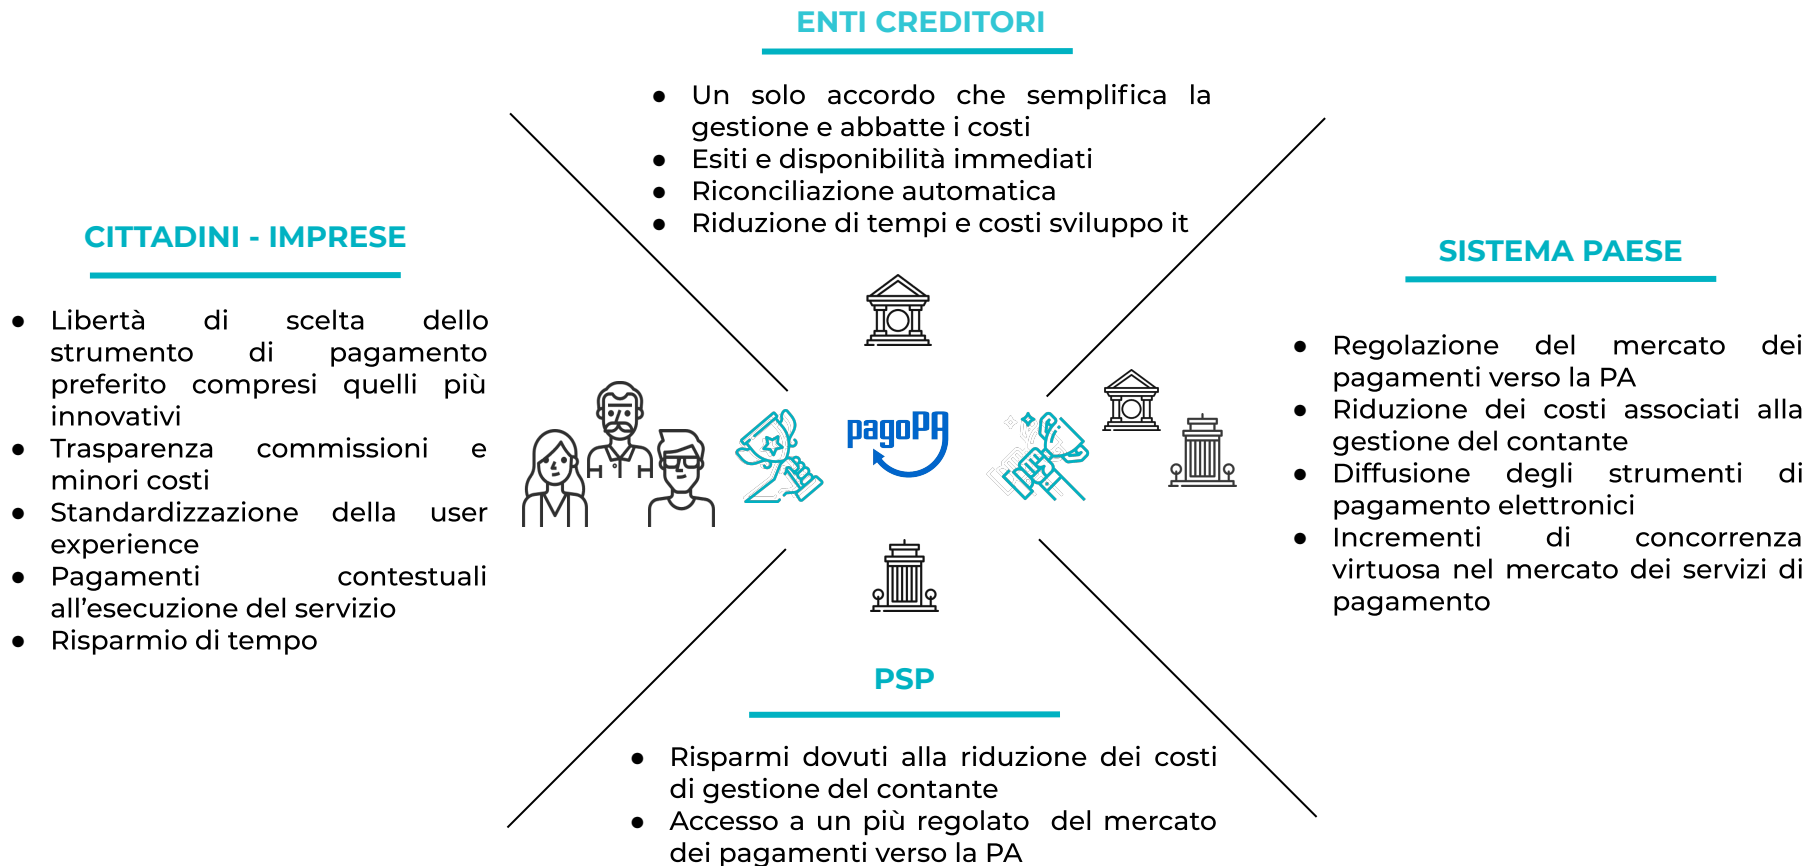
ENTI CREDITORI

- Un solo accordo che semplifica la gestione e abbatte i costi
- Esiti e disponibilità immediati
- Riconciliazione automatica
- Riduzione di tempi e costi sviluppo it

CITTADINI - IMPRESE

- Libertà di scelta dello strumento di pagamento preferito compresi quelli più innovativi
- Trasparenza commissioni e minori costi
- Standardizzazione della user experience
- Pagamenti contestuali all'esecuzione del servizio
- Risparmio di tempo

pagoPA

SISTEMA PAESE

- Regolazione del mercato dei pagamenti verso la PA
- Riduzione dei costi associati alla gestione del contante
- Diffusione degli strumenti di pagamento elettronici
- Incrementi di concorrenza virtuosa nel mercato dei servizi di pagamento

PSP

- Risparmi dovuti alla riduzione dei costi di gestione del contante
- Accesso a un più regolato del mercato dei pagamenti verso la PA